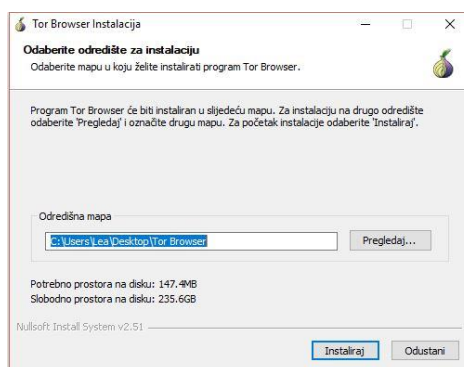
Tor Browser Instalacija

Odaberite odredište za instalaciju

Odaberite mapu u koju želite instalirati program Tor Browser.

Program Tor Browser će biti instaliran u slijedeću mapu. Za instalaciju na drugo odredište odaberite 'Pregledaj' i označite drugu mapu. Za početak instalacije odaberite 'Instaliraj'.

Odredišna mapa

C:\Users\Lea\Desktop\Tor Browser

Pregledaj...

Potrebno prostora na disku: 147.4MB
Slobodno prostora na disku: 235.6GB

Nullsoft Install System v2.51

Instaliraj

Odustani